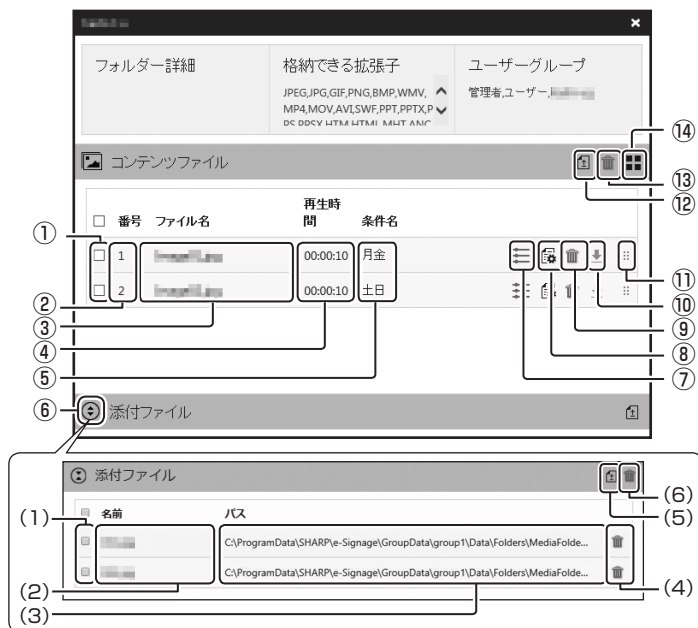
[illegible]

×

フォルダー詳細

格納できる拡張子

JPEG,JPG,GIF,PNG,BMP,WMV, MP4,MOV,AVI,SWF,PPT,PPTX,P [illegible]

ユーザーグループ

管理者,ユーザー,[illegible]

コンテンツファイル

| | 番号 | ファイル名 | 再生時間 | 条件名 |
|---|---|---|---|---|
| ☐ | 1 | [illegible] | 00:00:10 | 月金 |
| ☐ | 2 | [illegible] | 00:00:10 | 土日 |

①
②
③
④
⑤
⑥
⑦
⑧
⑨
⑩
⑪
⑫
⑬
⑭

添付ファイル

添付ファイル

| | 名前 | パス |
|---|---|---|
| | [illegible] | C:\ProgramData\SHARP\e-Signage\GroupData\group1\Data\Folders\MediaFolde... |
| | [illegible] | C:\ProgramData\SHARP\e-Signage\GroupData\group1\Data\Folders\MediaFolde... |

(1)
(2)
(3)
(4)
(5)
(6)